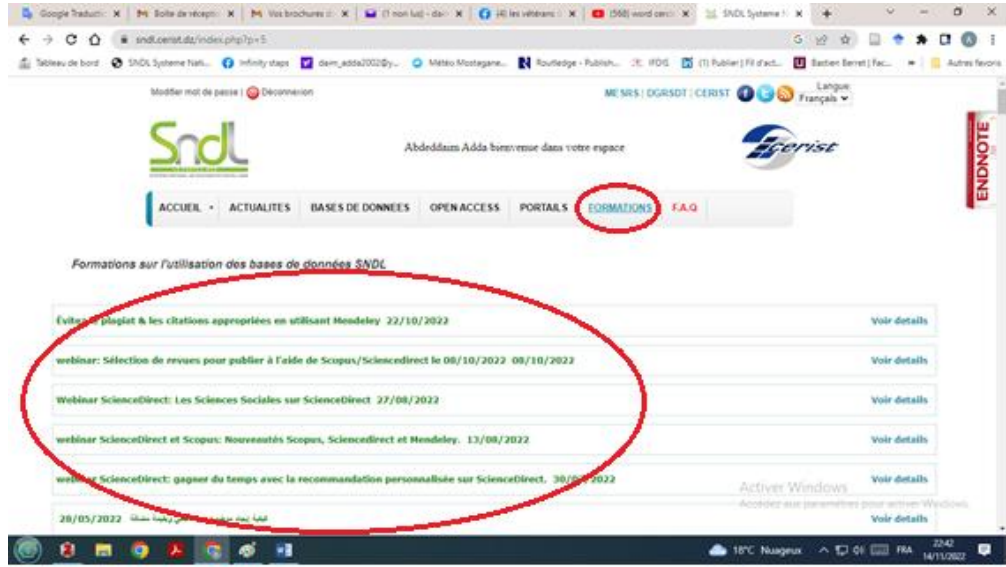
Google Traducti | Boîte de récepti | Vos brochures | (1 non lu) - da | (4) les vétérans | (560) word cerc | SNDL Systeme | +

sndl.cerist.dz/index.php?p=5

Tableau de bord | SNDL Systeme Nati... | Infinity staps | daim_adda2002@y... | Météo Mostagane... | Routledge - Publish... | IFDIS | (1) Publier | Fil d'act... | Bastien Berret | Fac... | Autres favoris

Modifier mot de passe | Déconnexion

MESRS | DGRSDT | CERIST

Langue
Français

SNDL

Abdeddaim Adda bienvenue dans votre espace

Cerist

ENDNOTE

ACCUEIL | ACTUALITES | BASES DE DONNEES | OPEN ACCESS | PORTAILS | FORMATIONS | F.A.Q

Formations sur l'utilisation des bases de données SNDL

Évitez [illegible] plagiat & les citations appropriées en utilisant Mendeley 22/10/2022 | Voir details

webinar: Sélection de revues pour publier à l'aide de Scopus/Sciencedirect le 08/10/2022 08/10/2022 | Voir details

Webinar ScienceDirect: Les Sciences Sociales sur ScienceDirect 27/08/2022 | Voir details

webinar ScienceDirect et Scopus: Nouveautés Scopus, Sciencedirect et Mendeley. 13/08/2022 | Voir details

web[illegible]r ScienceDirect: gagner du temps avec la recommandation personnalisée sur ScienceDirect. 30/0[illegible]2022 | Voir details

28/05/2022 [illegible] | Voir details

Activer Windows
Accédez aux paramètres pour activer Windows.

18°C Nuageux | FRA | 22:42 14/11/2022